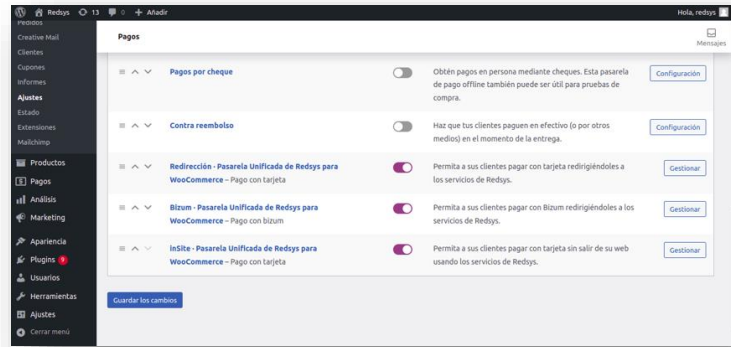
Redsys 13 0 + Añadir
Hola, redsys
Pedidos
Creative Mail
Clientes
Cupones
Informes
Ajustes
Estado
Extensiones
Mailchimp
Productos
Pagos
Análisis
Marketing
Apariencia
Plugins 9
Usuarios
Herramientas
Ajustes
Cerrar menú

Pagos
Mensajes

Pagos por cheque
Obtén pagos en persona mediante cheques. Esta pasarela de pago offline también puede ser útil para pruebas de compra.
Configuración

Contra reembolso
Haz que tus clientes paguen en efectivo (o por otros medios) en el momento de la entrega.
Configuración

Redirección - Pasarela Unificada de Redsys para WooCommerce – Pago con tarjeta
Permita a sus clientes pagar con tarjeta redirigiéndoles a los servicios de Redsys.
Gestionar

Bizum - Pasarela Unificada de Redsys para WooCommerce – Pago con bizum
Permita a sus clientes pagar con Bizum redirigiéndoles a los servicios de Redsys.
Gestionar

inSite - Pasarela Unificada de Redsys para WooCommerce – Pago con tarjeta
Permita a sus clientes pagar con tarjeta sin salir de su web usando los servicios de Redsys.
Gestionar

Guardar los cambios